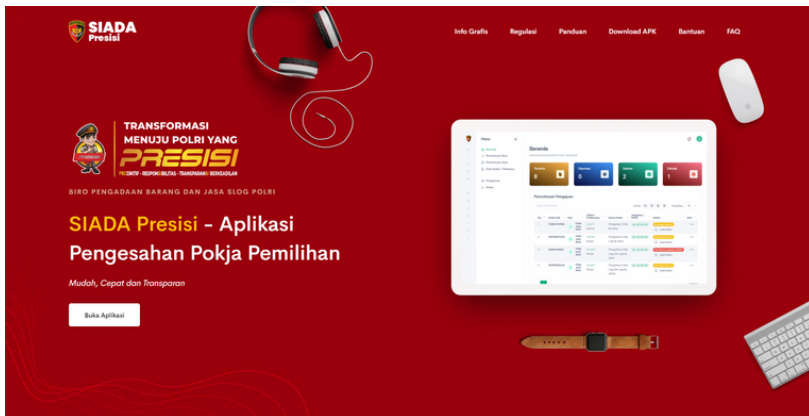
SIADA Presisi

Info Grafis Regulasi Panduan Download APK Bantuan FAQ

TRANSFORMASI MENUJU POLRI YANG PRESISI

PREDIKTIF • RESPONSIBILITAS • TRANSPARANSI BERKEADILAN

BIRO PENGADAAN BARANG DAN JASA SLOG POLRI

SIADA Presisi - Aplikasi Pengesahan Pokja Pemilihan

Mudah, Cepat dan Transparan

Buka Aplikasi

Beranda

Permohonan Pengajuan